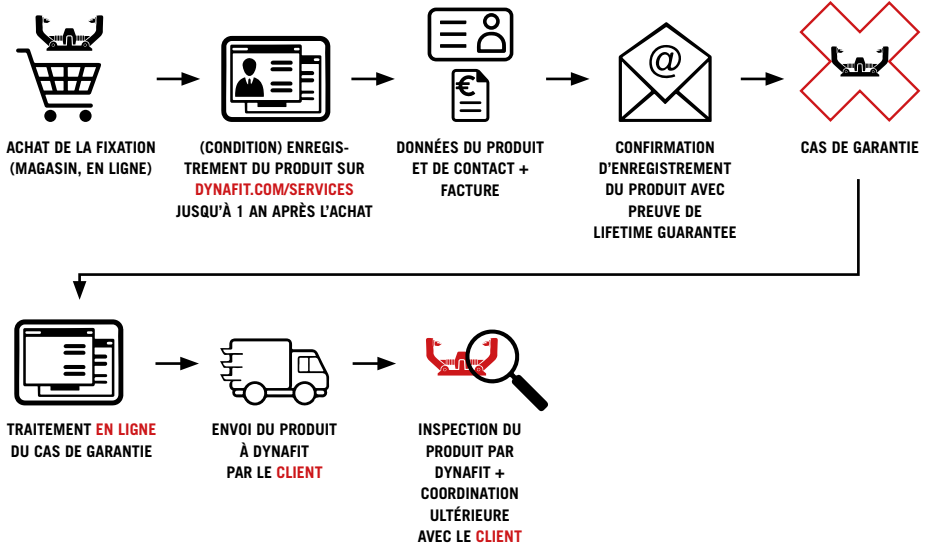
ACHAT DE LA FIXATION (MAGASIN, EN LIGNE)

(CONDITION) ENREGISTREMENT DU PRODUIT SUR DYNAFIT.COM/SERVICES JUSQU'À 1 AN APRÈS L'ACHAT

€

DONNÉES DU PRODUIT ET DE CONTACT + FACTURE

@

CONFIRMATION D'ENREGISTREMENT DU PRODUIT AVEC PREUVE DE LIFETIME GUARANTEE

CAS DE GARANTIE

TRAITEMENT EN LIGNE DU CAS DE GARANTIE

ENVOI DU PRODUIT À DYNAFIT PAR LE CLIENT

INSPECTION DU PRODUIT PAR DYNAFIT + COORDINATION ULTÉRIEURE AVEC LE CLIENT